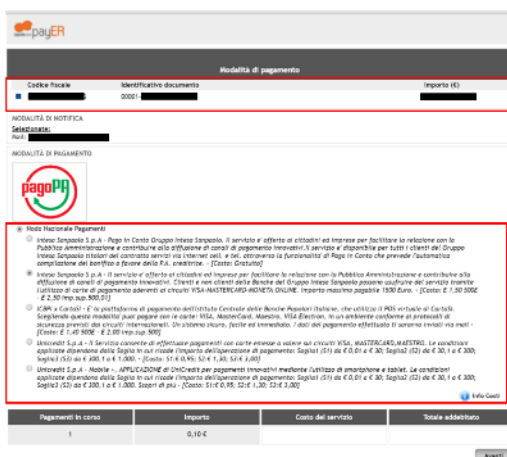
payER

Modalità di pagamento

| Codice fiscale | Identificativo documento | Importo (€) |
|---|---|---|
| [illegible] | 00001 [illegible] | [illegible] |

MODALITÀ DI NOTIFICA
Selezionate:
Mail: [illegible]

MODALITÀ DI PAGAMENTO

pagoPA

Nodo Nazionale Pagamenti

Intesa Sanpaolo S.p.A - Pago In Conto Gruppo Intesa Sanpaolo. Il servizio e' offerto ai cittadini ed imprese per facilitare la relazione con la Pubblica Amministrazione e contribuire alla diffusione di canali di pagamento innovativi. Il servizio e' disponibile per tutti i clienti del Gruppo Intesa Sanpaolo titolari del contratto servizi via internet cell. e tel. attraverso la funzionalita' di Pago in Conto che prevede l'automatica compilazione del bonifico a favore della P.A. creditrice. - [Costo: Gratuito]

Intesa Sanpaolo S.p.A - Il servizio e' offerto ai cittadini ed imprese per facilitare la relazione con la Pubblica Amministrazione e contribuire alla diffusione di canali di pagamento innovativi. Clienti e non clienti delle Banche del Gruppo Intesa Sanpaolo possono usufruire del servizio tramite l'utilizzo di carte di pagamento aderenti ai circuiti VISA-MASTERCARD-MONETA ONLINE. Importo massimo pagabile 1500 Euro. - [Costo: € 1,50 500€ - € 2,50 imp.sup.500,01]

ICBPI e CartaSi - E' la piattaforma di pagamento dell'Istituto Centrale delle Banche Popolari Italiane, che utilizza il POS virtuale di CartaSi. Scegliendo questa modalita' puoi pagare con le carte: VISA, MasterCard, Maestro, VISA Electron, in un ambiente conforme ai protocolli di sicurezza previsti dai circuiti internazionali. Un ultimo sicuro, facile ed immediato. I dati del pagamento effettuato ti saranno inviati via mail - [Costo: € 1,40 500€ - € 2,00 imp.sup.500]

Unicredit S.p.A - Il Servizio consente di effettuare pagamenti con carte emesse a valere sui circuiti VISA, MASTERCARD,MAESTRO. Le condizioni applicate dipendono dalla Soglia in cui ricade l'importo dell'operazione di pagamento: Soglia1 (S1) da € 0,01 a € 30; Soglia2 (S2) da € 30,1 a € 300; Soglia3 (S3) da € 300,1 a € 1.000. - [Costo: S1:€ 0,95; S2:€ 1,30; S3:€ 3,00]

Unicredit S.p.A - Mobile - APPLICAZIONE DI UniCredit per pagamenti innovativi mediante l'utilizzo di smartphone e tablet. Le condizioni applicate dipendono dalla Soglia in cui ricade l'importo dell'operazione di pagamento: Soglia1 (S1) da € 0,01 a € 30; Soglia2 (S2) da € 30,1 a € 300; Soglia3 (S3) da € 300,1 a € 1.000. Scopri di più - [Costo: S1:€ 0,95; S2:€ 1,30; S3:€ 3,00]

Info Costi

| Pagamenti in corso | Importo | Costo del servizio | Totale addebitato |
|---|---|---|---|
| 1 | 0,10 € | | |

Avanti